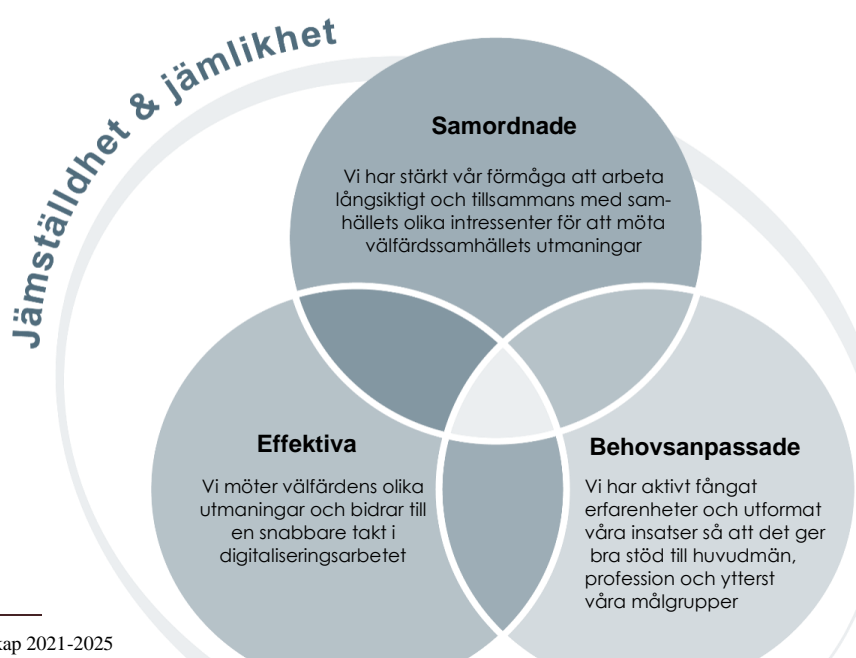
Jämställdhet & jämlikhet

Samordnade

Vi har stärkt vår förmåga att arbeta långsiktigt och tillsammans med samhällets olika intressenter för att möta välfärdssamhällets utmaningar

Effektiva

Vi möter välfärdens olika utmaningar och bidrar till en snabbare takt i digitaliseringarbetet

Behovsanpassade

Vi har aktivt fångat erfarenheter och utformat våra insatser så att det ger bra stöd till huvudmän, profession och ytterst våra målgrupper

kap 2021-2025